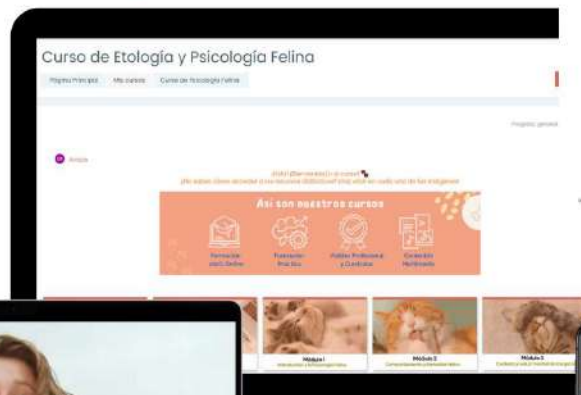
Curso de Etología y Psicología Felina

Página Principal   Mis cursos   Curso de Psicología Felina

Progreso general

Avisos

¡Hola! ¡Bienvenido/a al curso!
¿No sabes cómo acceder a los recursos didácticos? Haz click en cada una de las imágenes

Así son nuestros cursos

Formación 100% Online

Formación Práctica

Validez Profesional y Curricular

Contenido Multimedia

Módulo 1
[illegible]

Módulo 2
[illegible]

Módulo 3
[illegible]